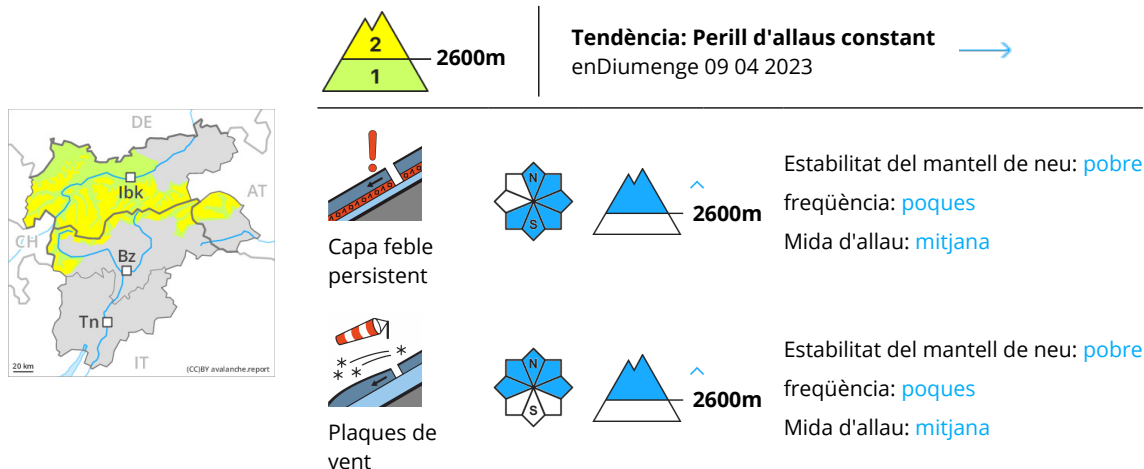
2
1
2600m

Tendència: Perill d'allaus constant
enDiumenge 09 04 2023

DE
AT
CH
IT
Ibk
Bz
Tn
20 km
(CC)BY avalanche.report

Capa feble persistent

N
S

2600m

Estabilitat del mantell de neu: pobre
freqüència: poques
Mida d'allau: mitjana

Plaques de vent

N
S

2600m

Estabilitat del mantell de neu: pobre
freqüència: poques
Mida d'allau: mitjana